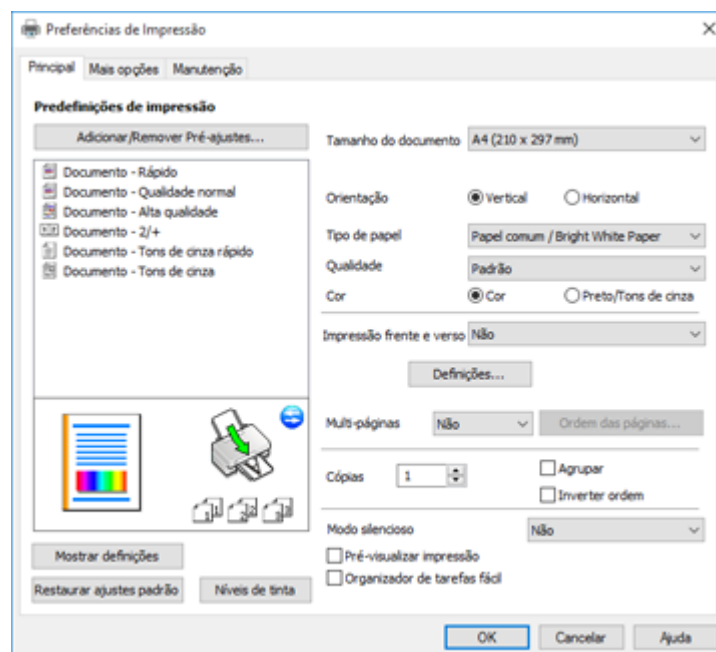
Preferências de Impressão

Principal | Mais opções | Manutenção

Predefinições de impressão

Adicionar/Remover Pré-ajustes...

Documento - Rápido
Documento - Qualidade normal
Documento - Alta qualidade
Documento - 2/+
Documento - Tons de cinza rápido
Documento - Tons de cinza

Tamanho do documento A4 (210 x 297 mm)

Orientação Vertical Horizontal

Tipo de papel Papel comum / Bright White Paper

Qualidade Padrão

Cor Cor Preto/Tons de cinza

Impressão frente e verso Não

Definições...

Multi-páginas Não Ordem das páginas...

Cópias 1 Agrupar Inverter ordem

Modo silencioso Não

Pré-visualizar impressão

Organizador de tarefas fácil

Mostrar definições

Restaurar ajustes padrão Níveis de tinta

OK Cancelar Ajuda